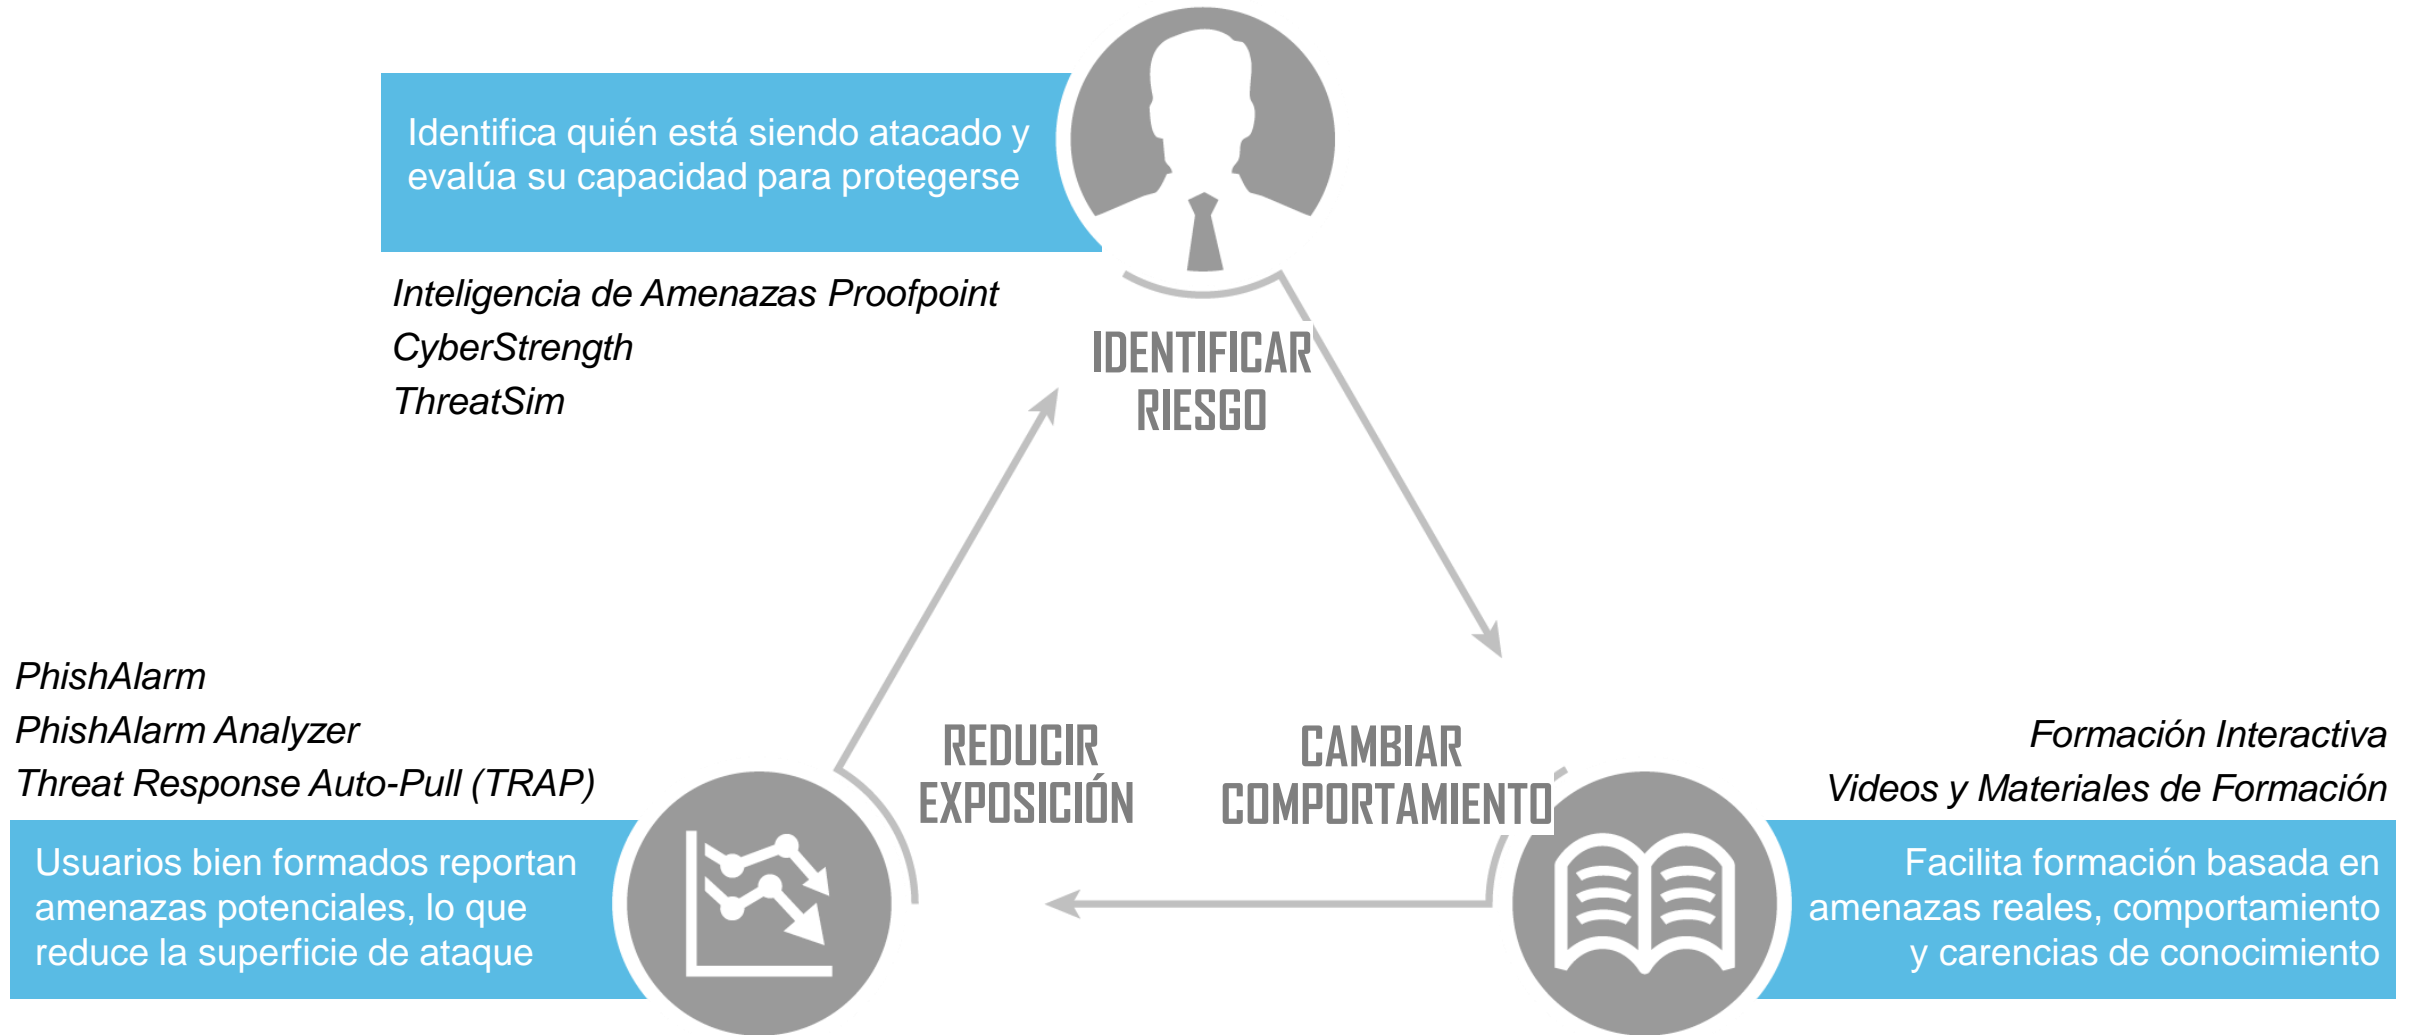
Identifica quién está siendo atacado y evalúa su capacidad para protegerse

Inteligencia de Amenazas Proofpoint
CyberStrength
ThreatSim

IDENTIFICAR RIESGO

PhishAlarm
PhishAlarm Analyzer
Threat Response Auto-Pull (TRAP)

REDUCIR EXPOSICIÓN

CAMBIAR COMPORTAMIENTO

Formación Interactiva
Videos y Materiales de Formación

Usuarios bien formados reportan amenazas potenciales, lo que reduce la superficie de ataque

Facilita formación basada en amenazas reales, comportamiento y carencias de conocimiento